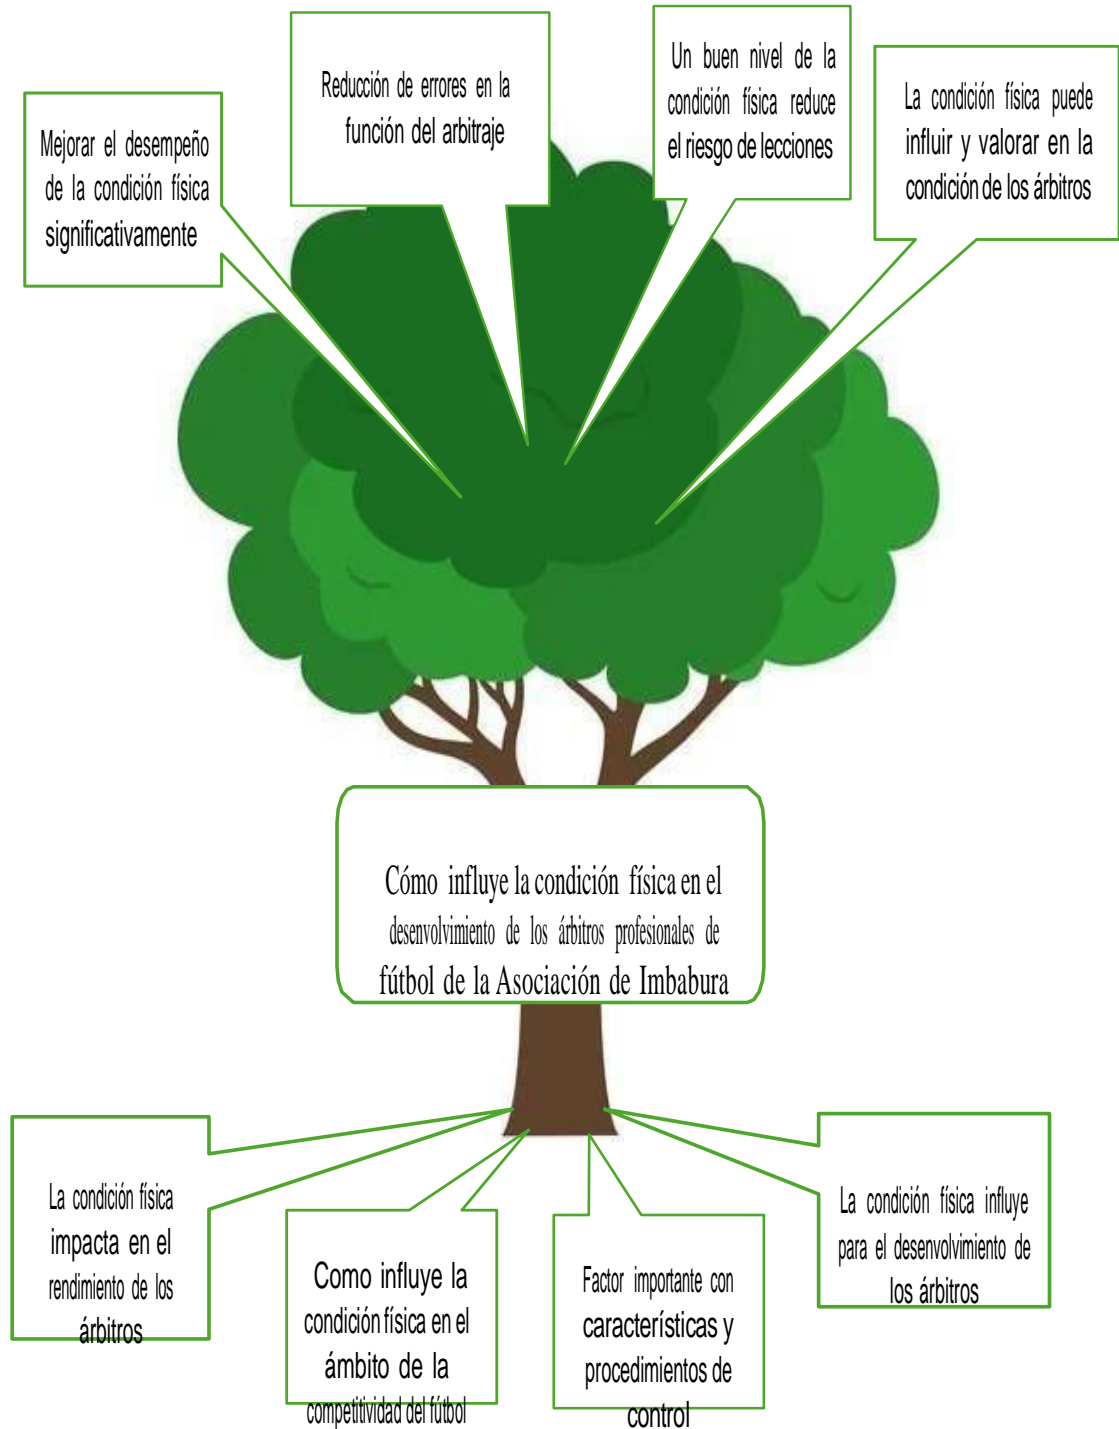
Mejorar el desempeño de la condición física significativamente

Reducción de errores en la función del arbitraje

Un buen nivel de la condición física reduce el riesgo de lecciones

La condición física puede influir y valorar en la condición de los árbitros

Cómo influye la condición física en el desenvolvimiento de los árbitros profesionales de fútbol de la Asociación de Imbabura

La condición física impacta en el rendimiento de los árbitros

Como influye la condición física en el ámbito de la competitividad del fútbol

Factor importante con características y procedimientos de control

La condición física influye para el desenvolvimiento de los árbitros